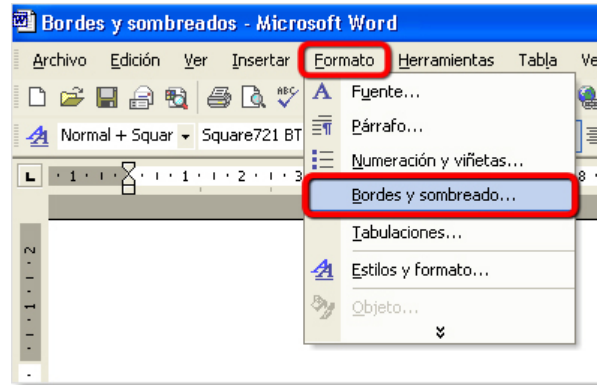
Bordes y sombreados - Microsoft Word

Archivo Edición Ver Insertar Formato Herramientas Tabla Ve

Normal + Squar Square721 BT

Fuente...
Párrafo...
Numeración y viñetas...
Bordes y sombreado...
Tabulaciones...
Estilos y formato...
Objeto...

1 · 1 · 1 · 2 · 1 · 3

2
1